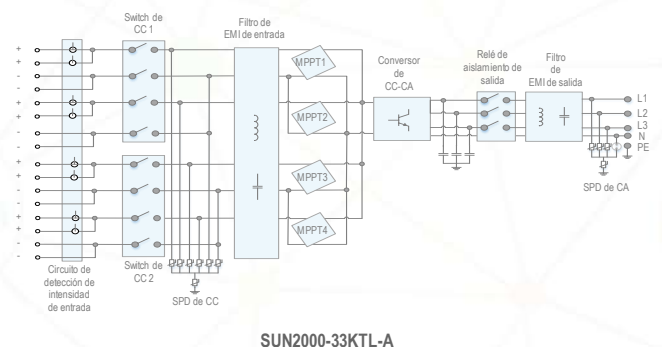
Switch de CC 1

Filtro de EMI de entrada

+
+
-
-
+
+
-
-
+
+
-
-
+
+
-
-

MPPT1
MPPT2
MPPT3
MPPT4

Conversor de CC-CA

Relé de aislamiento de salida

Filtro de EMI de salida

L1
L2
L3
N
PE

SPD de CA

Circuito de detección de intensidad de entrada

Switch de CC 2

SPD de CC

SUN2000-33KTL-A